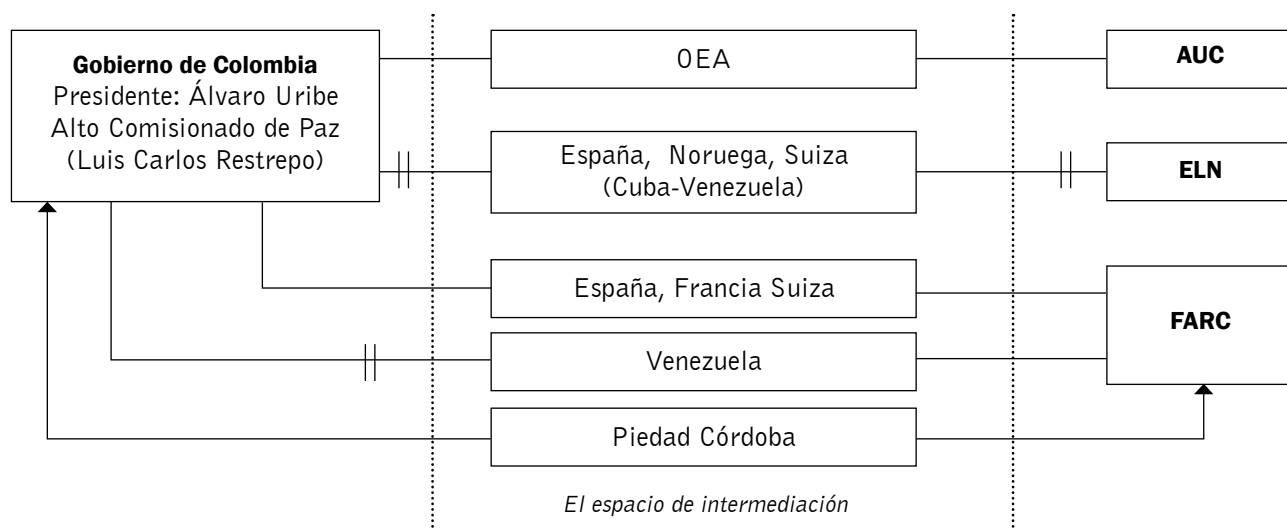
**Gobierno de Colombia**
Presidente: Álvaro Uribe
Alto Comisionado de Paz
(Luis Carlos Restrepo)

OEA

España, Noruega, Suiza
(Cuba-Venezuela)

España, Francia Suiza

Venezuela

Piedad Córdoba

**AUC**

**ELN**

**FARC**

*El espacio de intermediación*